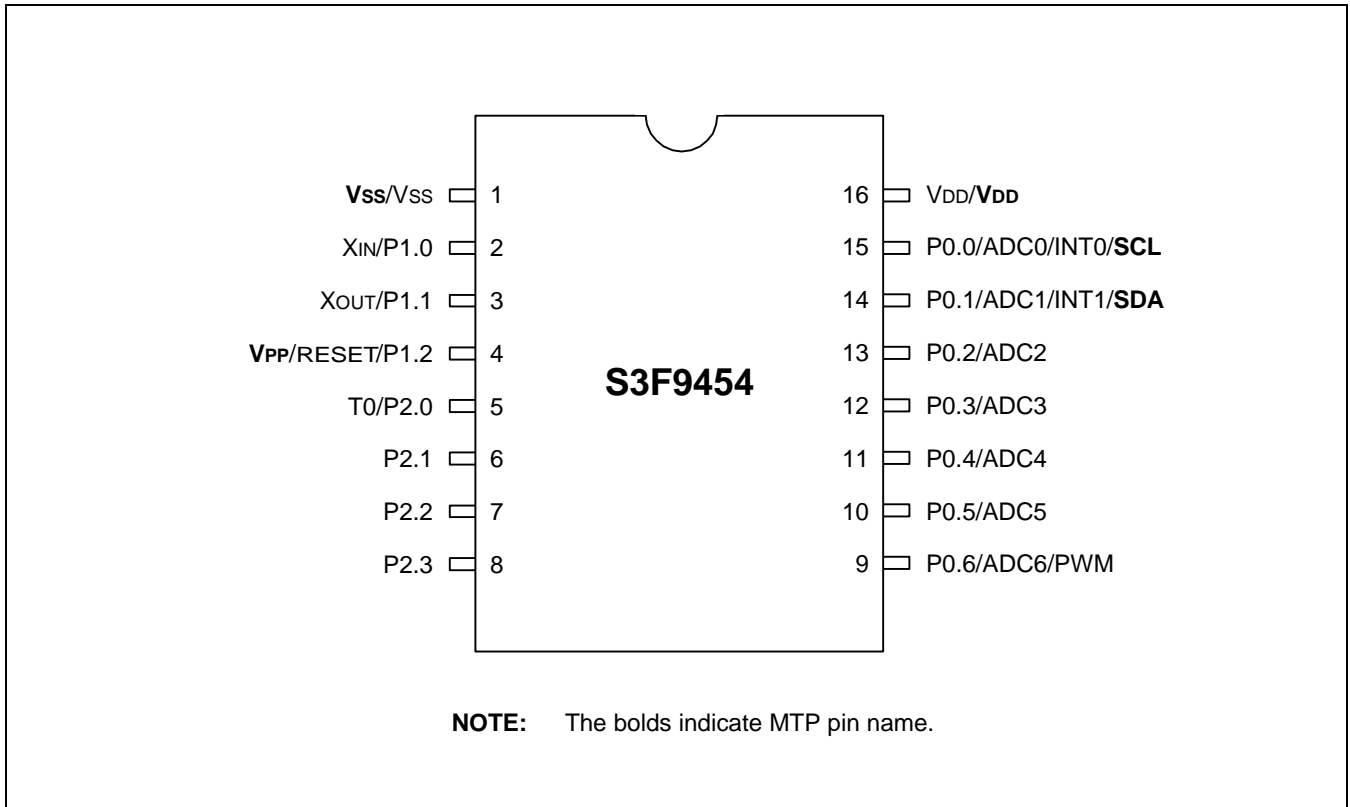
VSS/VSS 1
XIN/P1.0 2
XOUT/P1.1 3
VPP/RESET/P1.2 4
T0/P2.0 5
P2.1 6
P2.2 7
P2.3 8

S3F9454

16 VDD/VDD
15 P0.0/ADC0/INT0/SCL
14 P0.1/ADC1/INT1/SDA
13 P0.2/ADC2
12 P0.3/ADC3
11 P0.4/ADC4
10 P0.5/ADC5
9 P0.6/ADC6/PWM

NOTE: The bolds indicate MTP pin name.